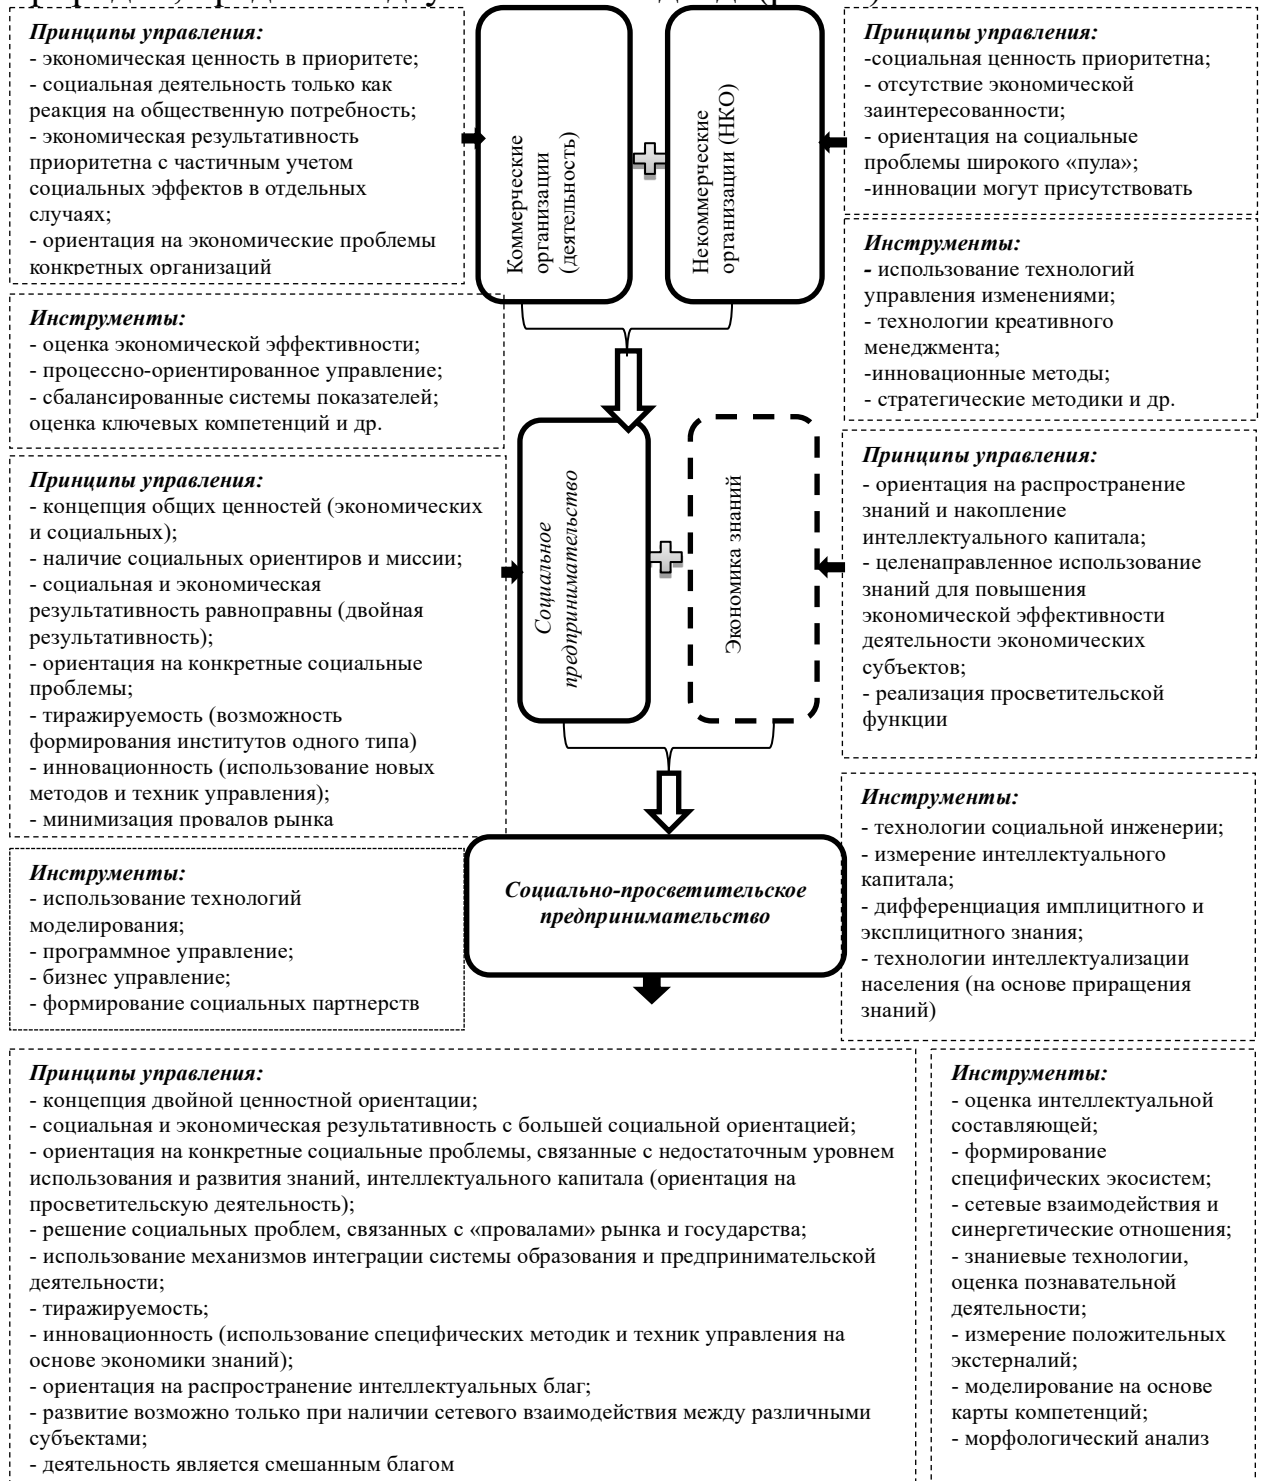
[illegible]

***Принципы управления:***
- экономическая ценность в приоритете;
- социальная деятельность только как реакция на общественную потребность;
- экономическая результативность приоритетна с частичным учетом социальных эффектов в отдельных случаях;
- ориентация на экономические проблемы конкретных организаций

Коммерческие организации (деятельность)

Некоммерческие организации (НКО)

***Принципы управления:***
-социальная ценность приоритетна;
- отсутствие экономической заинтересованности;
- ориентация на социальные проблемы широкого «пула»;
-инновации могут присутствовать

***Инструменты:***
- использование технологий управления изменениями;
- технологии креативного менеджмента;
-инновационные методы;
- стратегические методики и др.

***Инструменты:***
- оценка экономической эффективности;
- процессно-ориентированное управление;
- сбалансированные системы показателей; оценка ключевых компетенций и др.

***Принципы управления:***
- концепция общих ценностей (экономических и социальных);
- наличие социальных ориентиров и миссии;
- социальная и экономическая результативность равноправны (двойная результативность);
- ориентация на конкретные социальные проблемы;
- тиражируемость (возможность формирования институтов одного типа)
- инновационность (использование новых методов и техник управления);
- минимизация провалов рынка

*Социальное предпринимательство*

Экономика знаний

***Принципы управления:***
- ориентация на распространение знаний и накопление интеллектуального капитала;
- целенаправленное использование знаний для повышения экономической эффективности деятельности экономических субъектов;
- реализация просветительской функции

***Инструменты:***
- технологии социальной инженерии;
- измерение интеллектуального капитала;
- дифференциация имплицитного и эксплицитного знания;
- технологии интеллектуализации населения (на основе приращения знаний)

***Инструменты:***
- использование технологий моделирования;
- программное управление;
- бизнес управление;
- формирование социальных партнерств

***Социально-просветительское предпринимательство***

***Принципы управления:***
- концепция двойной ценностной ориентации;
- социальная и экономическая результативность с большей социальной ориентацией;
- ориентация на конкретные социальные проблемы, связанные с недостаточным уровнем использования и развития знаний, интеллектуального капитала (ориентация на просветительскую деятельность);
- решение социальных проблем, связанных с «провалами» рынка и государства;
- использование механизмов интеграции системы образования и предпринимательской деятельности;
- тиражируемость;
- инновационность (использование специфических методик и техник управления на основе экономики знаний);
- ориентация на распространение интеллектуальных благ;
- развитие возможно только при наличии сетевого взаимодействия между различными субъектами;
- деятельность является смешанным благом

***Инструменты:***
- оценка интеллектуальной составляющей;
- формирование специфических экосистем;
- сетевые взаимодействия и синергетические отношения;
- знаниевые технологии, оценка познавательной деятельности;
- измерение положительных экстерналий;
- моделирование на основе карты компетенций;
- морфологический анализ